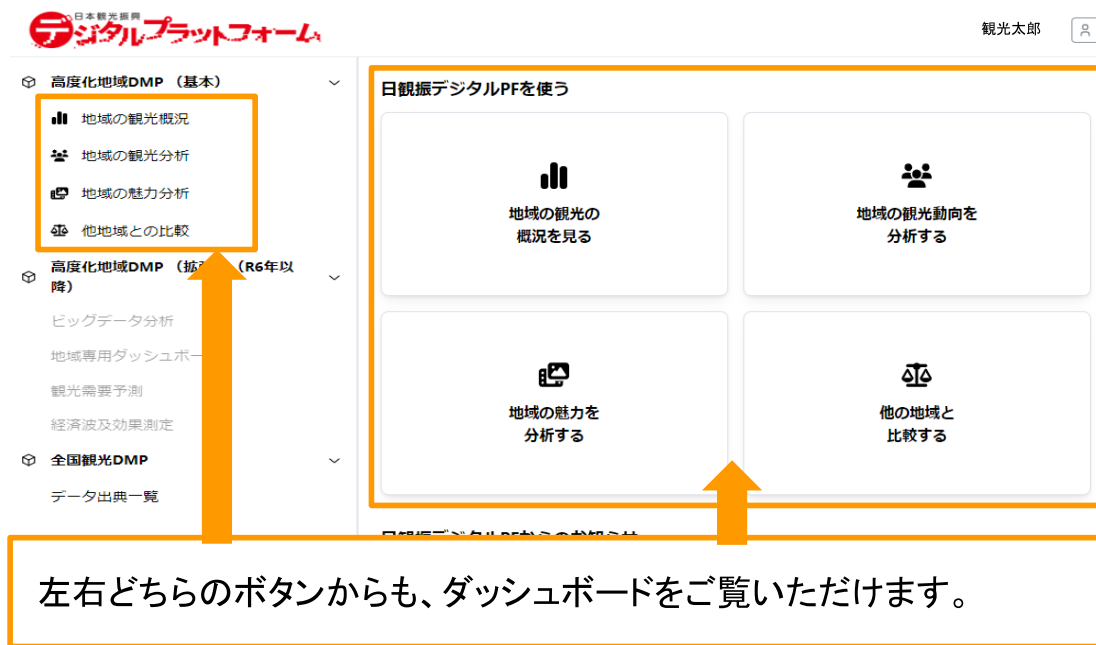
日本観光振興
デジタルプラットフォーム

観光太郎

高度化地域DMP（基本）
地域の観光概況
地域の観光分析
地域の魅力分析
他地域との比較
高度化地域DMP（拡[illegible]（R6年以降）
ビッグデータ分析
地域専用ダッシュボー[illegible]
観光需要予測
経済波及効果測定
全国観光DMP
データ出典一覧

日観振デジタルPFを使う

地域の観光の概況を見る

地域の観光動向を分析する

地域の魅力を分析する

他の地域と比較する

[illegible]

左右どちらのボタンからも、ダッシュボードをご覧いただけます。